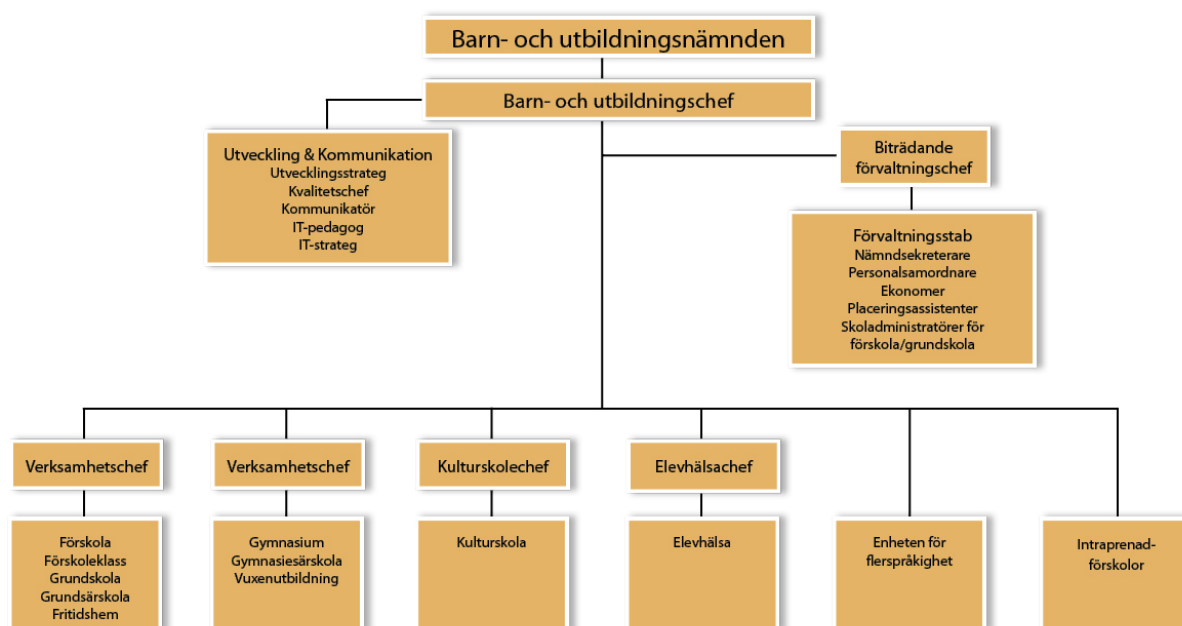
Barn- och utbildningsnämnden

Barn- och utbildningschef

Utveckling & Kommunikation
Utvecklingsstrateg
Kvalitetschef
Kommunikatör
IT-pedagog
IT-strateg

Biträdande förvaltningschef

Förvaltningsstab
Nämndsekreterare
Personalsamordnare
Ekonomer
Placeringsassistenter
Skoladministratörer för förskola/grundskola

Verksamhetschef

Förskola
Förskoleklass
Grundskola
Grundsärskola
Fritidshem

Verksamhetschef

Gymnasium
Gymnasiesärskola
Vuxenutbildning

Kulturskolechef

Kulturskola

Elevhälsachef

Elevhälsa

Enheten för flerspråkighet

Intraprenad-förskolor